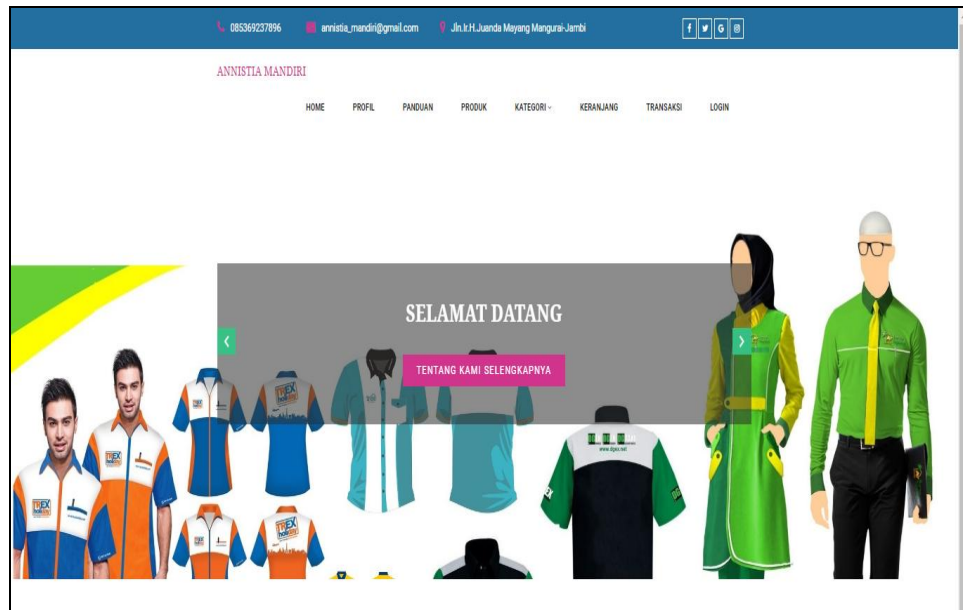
085369237896 annistia_mandiri@gmail.com Jln.Ir.H.Juanda Mayang Mangurai-Jambi

f t G ◎

ANNISTIA MANDIRI

HOME PROFIL PANDUAN PRODUK KATEGORI KERANJANG TRANSAKSI LOGIN

SELAMAT DATANG

TENTANG KAMI SELENGKAPNYA

‹ ›

TIREX

www.tirex.net